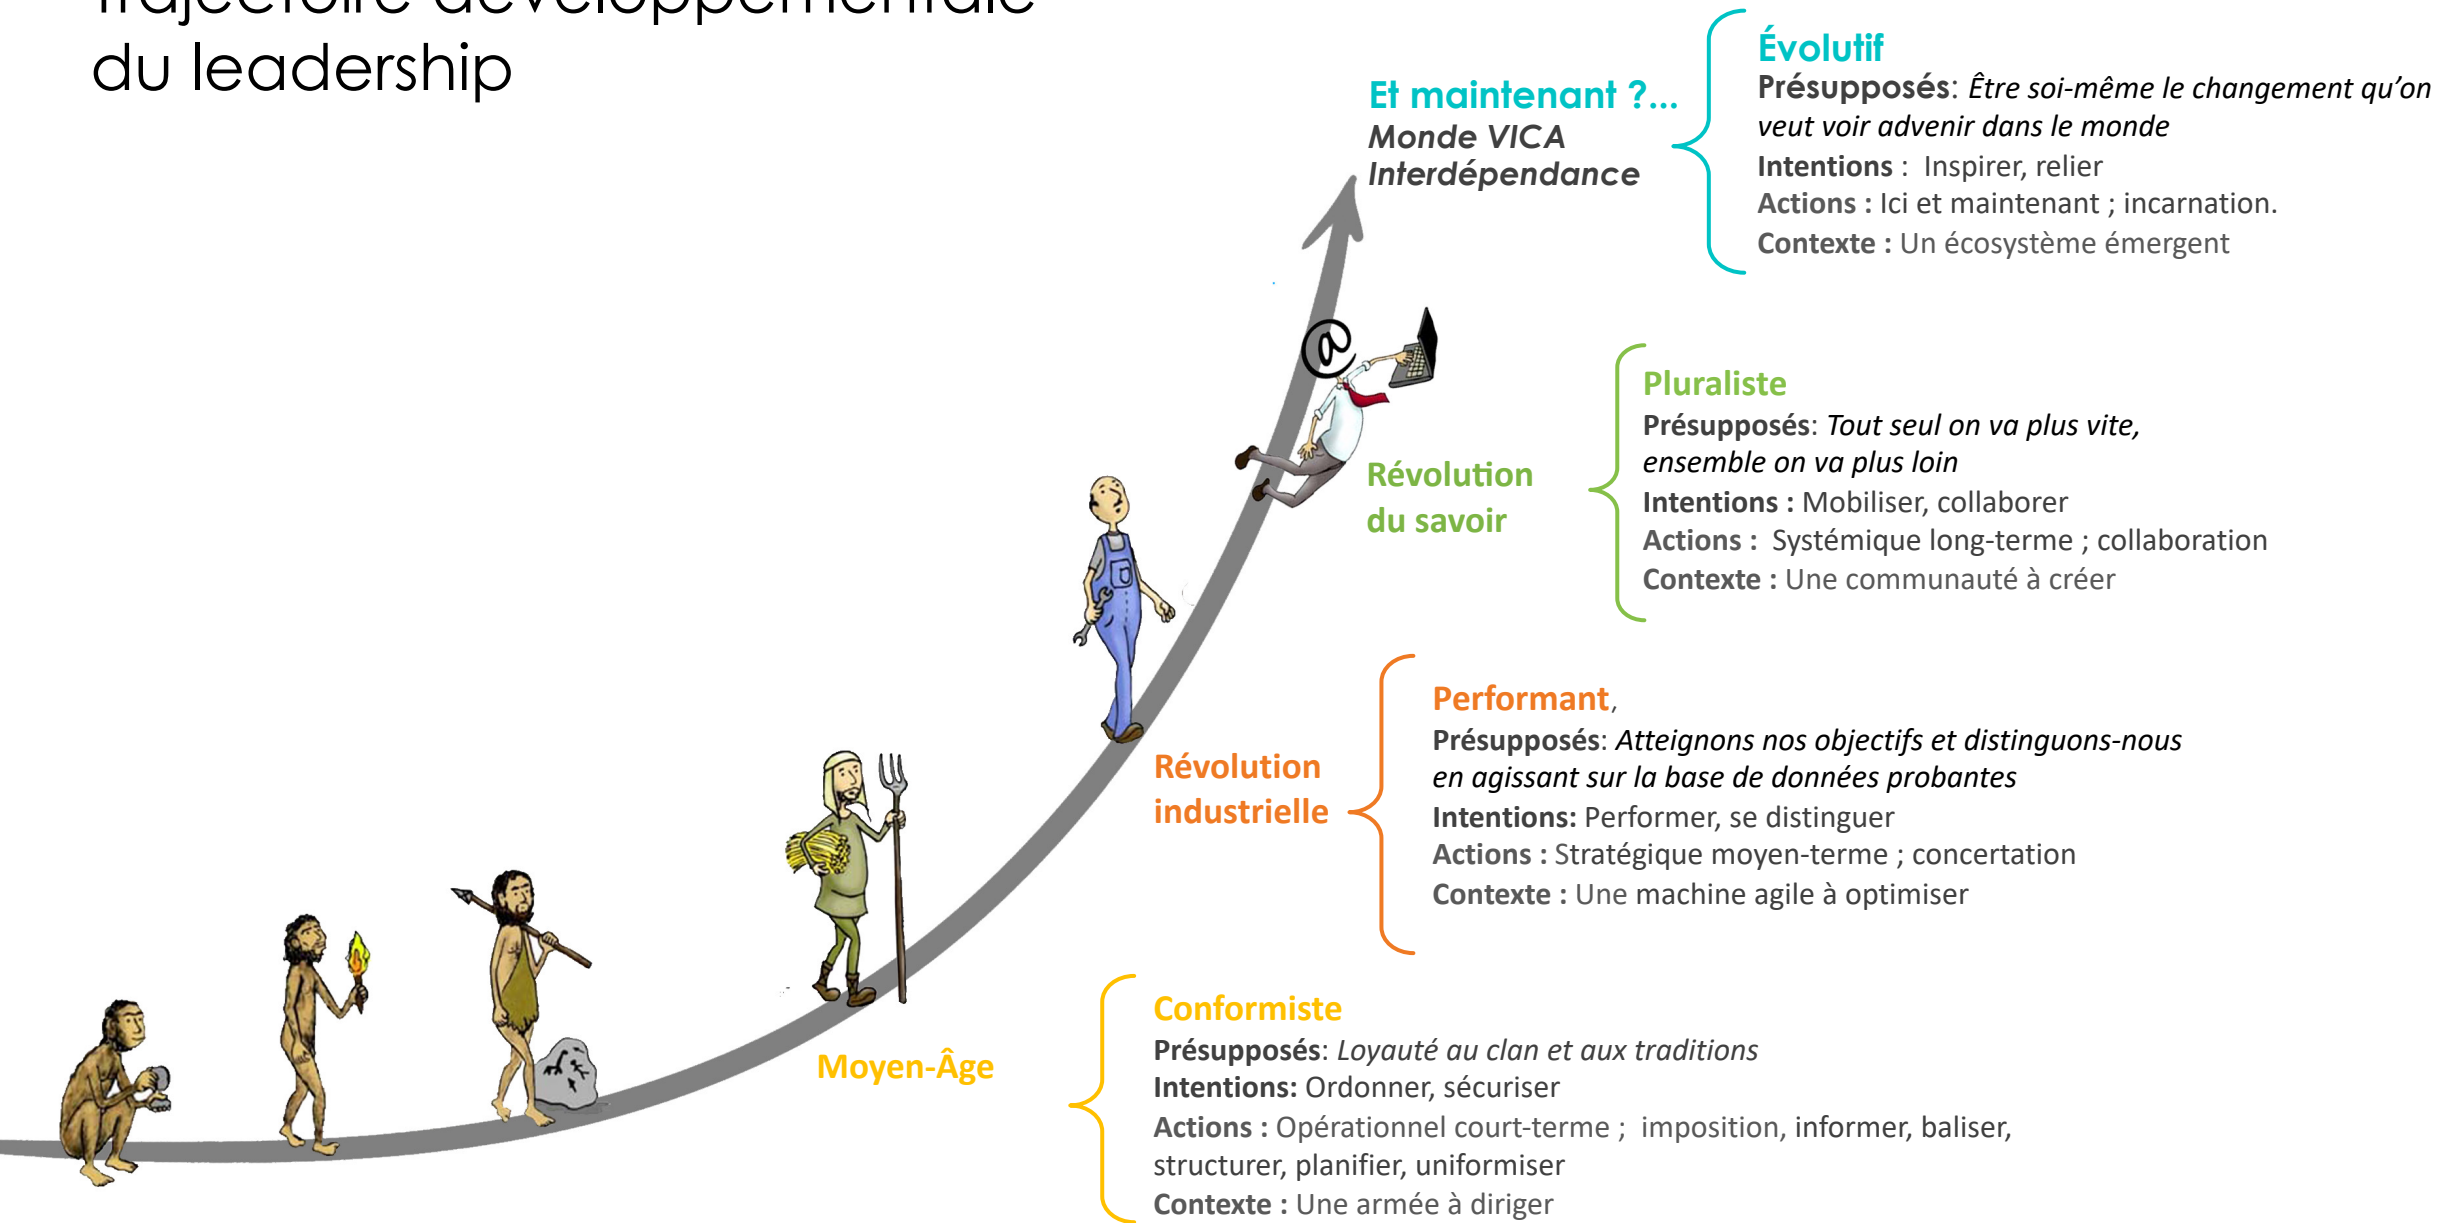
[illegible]
du leadership

Et maintenant ?...
Monde VICA
Interdépendance

Évolutif
Présupposés: Être soi-même le changement qu'on veut voir advenir dans le monde
Intentions : Inspirer, relier
Actions : Ici et maintenant ; incarnation.
Contexte : Un écosystème émergent

@

Révolution du savoir

Pluraliste
Présupposés: Tout seul on va plus vite, ensemble on va plus loin
Intentions : Mobiliser, collaborer
Actions : Systémique long-terme ; collaboration
Contexte : Une communauté à créer

Révolution industrielle

Performant,
Présupposés: Atteignons nos objectifs et distinguons-nous en agissant sur la base de données probantes
Intentions: Performer, se distinguer
Actions : Stratégique moyen-terme ; concertation
Contexte : Une machine agile à optimiser

Moyen-Âge

Conformiste
Présupposés: Loyauté au clan et aux traditions
Intentions: Ordonner, sécuriser
Actions : Opérationnel court-terme ; imposition, informer, baliser, structurer, planifier, uniformiser
Contexte : Une armée à diriger